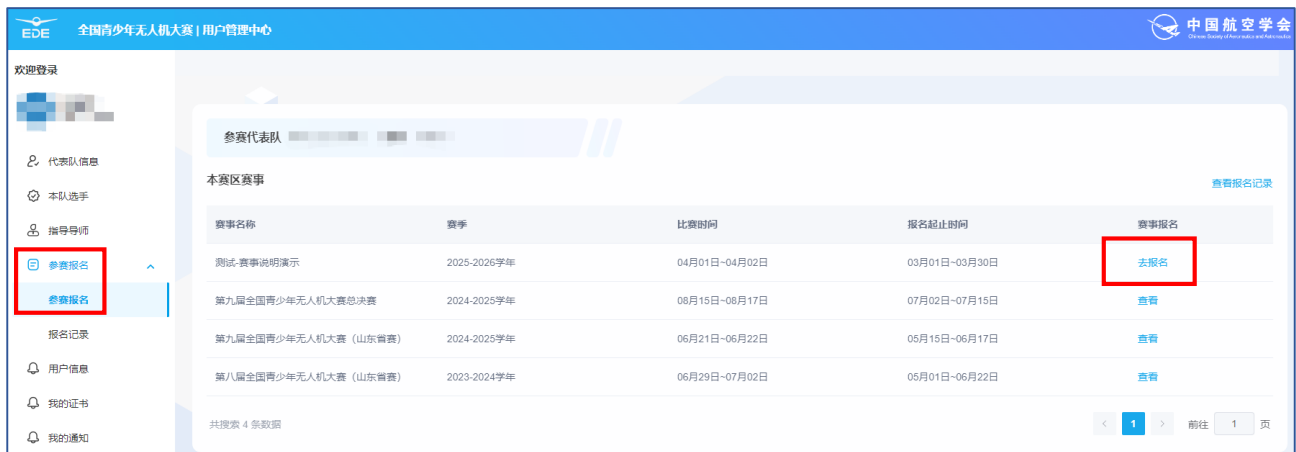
EDE 全国青少年无人机大赛 | 用户管理中心

中国航空学会
Chinese Society of Aeronautics and Astronautics

欢迎登录

代表队信息
本队选手
指导导师
参赛报名
参赛报名
报名记录
用户信息
我的证书
我的通知

参赛代表队 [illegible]

本赛区赛事

查看报名记录

| 赛事名称 | 赛季 | 比赛时间 | 报名起止时间 | 赛事报名 |
|---|---|---|---|---|
| 测试-赛事说明演示 | 2025-2026学年 | 04月01日~04月02日 | 03月01日~03月30日 | 去报名 |
| 第九届全国青少年无人机大赛总决赛 | 2024-2025学年 | 08月15日~08月17日 | 07月02日~07月15日 | 查看 |
| 第九届全国青少年无人机大赛（山东省赛） | 2024-2025学年 | 06月21日~06月22日 | 05月15日~06月17日 | 查看 |
| 第八届全国青少年无人机大赛（山东省赛） | 2023-2024学年 | 06月29日~07月02日 | 05月01日~06月22日 | 查看 |

共搜索 4 条数据

< 1 > 前往 1 页